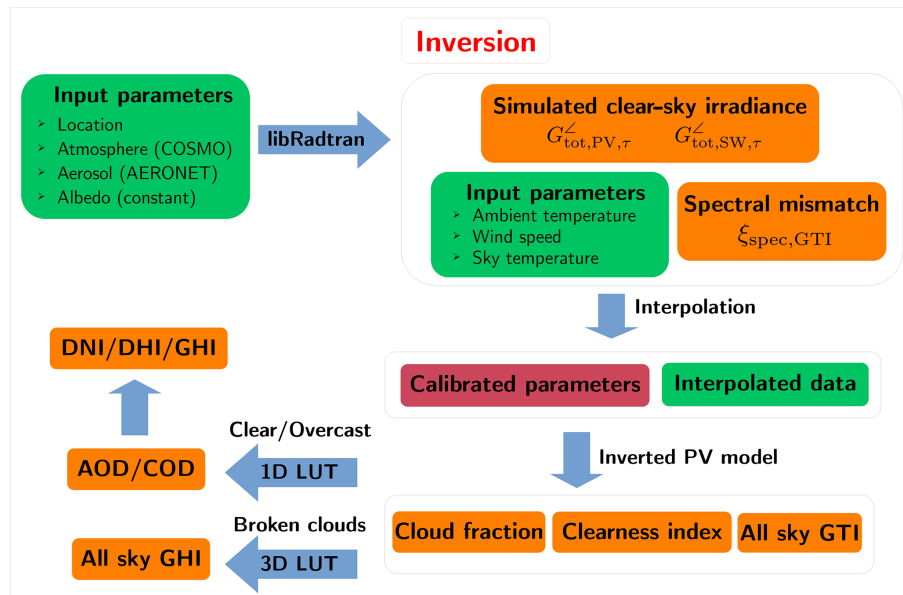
Inversion

Input parameters
➢ Location
➢ Atmosphere (COSMO)
➢ Aerosol (AERONET)
➢ Albedo (constant)

libRadtran

Simulated clear-sky irradiance
$G^{\angle}_{\mathrm{tot,PV},\tau}$ $G^{\angle}_{\mathrm{tot,SW},\tau}$

Input parameters
➢ Ambient temperature
➢ Wind speed
➢ Sky temperature

Spectral mismatch
$\xi_{\mathrm{spec,GTI}}$

Interpolation

DNI/DHI/GHI

Calibrated parameters

Interpolated data

Clear/Overcast

Inverted PV model

AOD/COD

1D LUT

Broken clouds

All sky GHI

3D LUT

Cloud fraction

Clearness index

All sky GTI